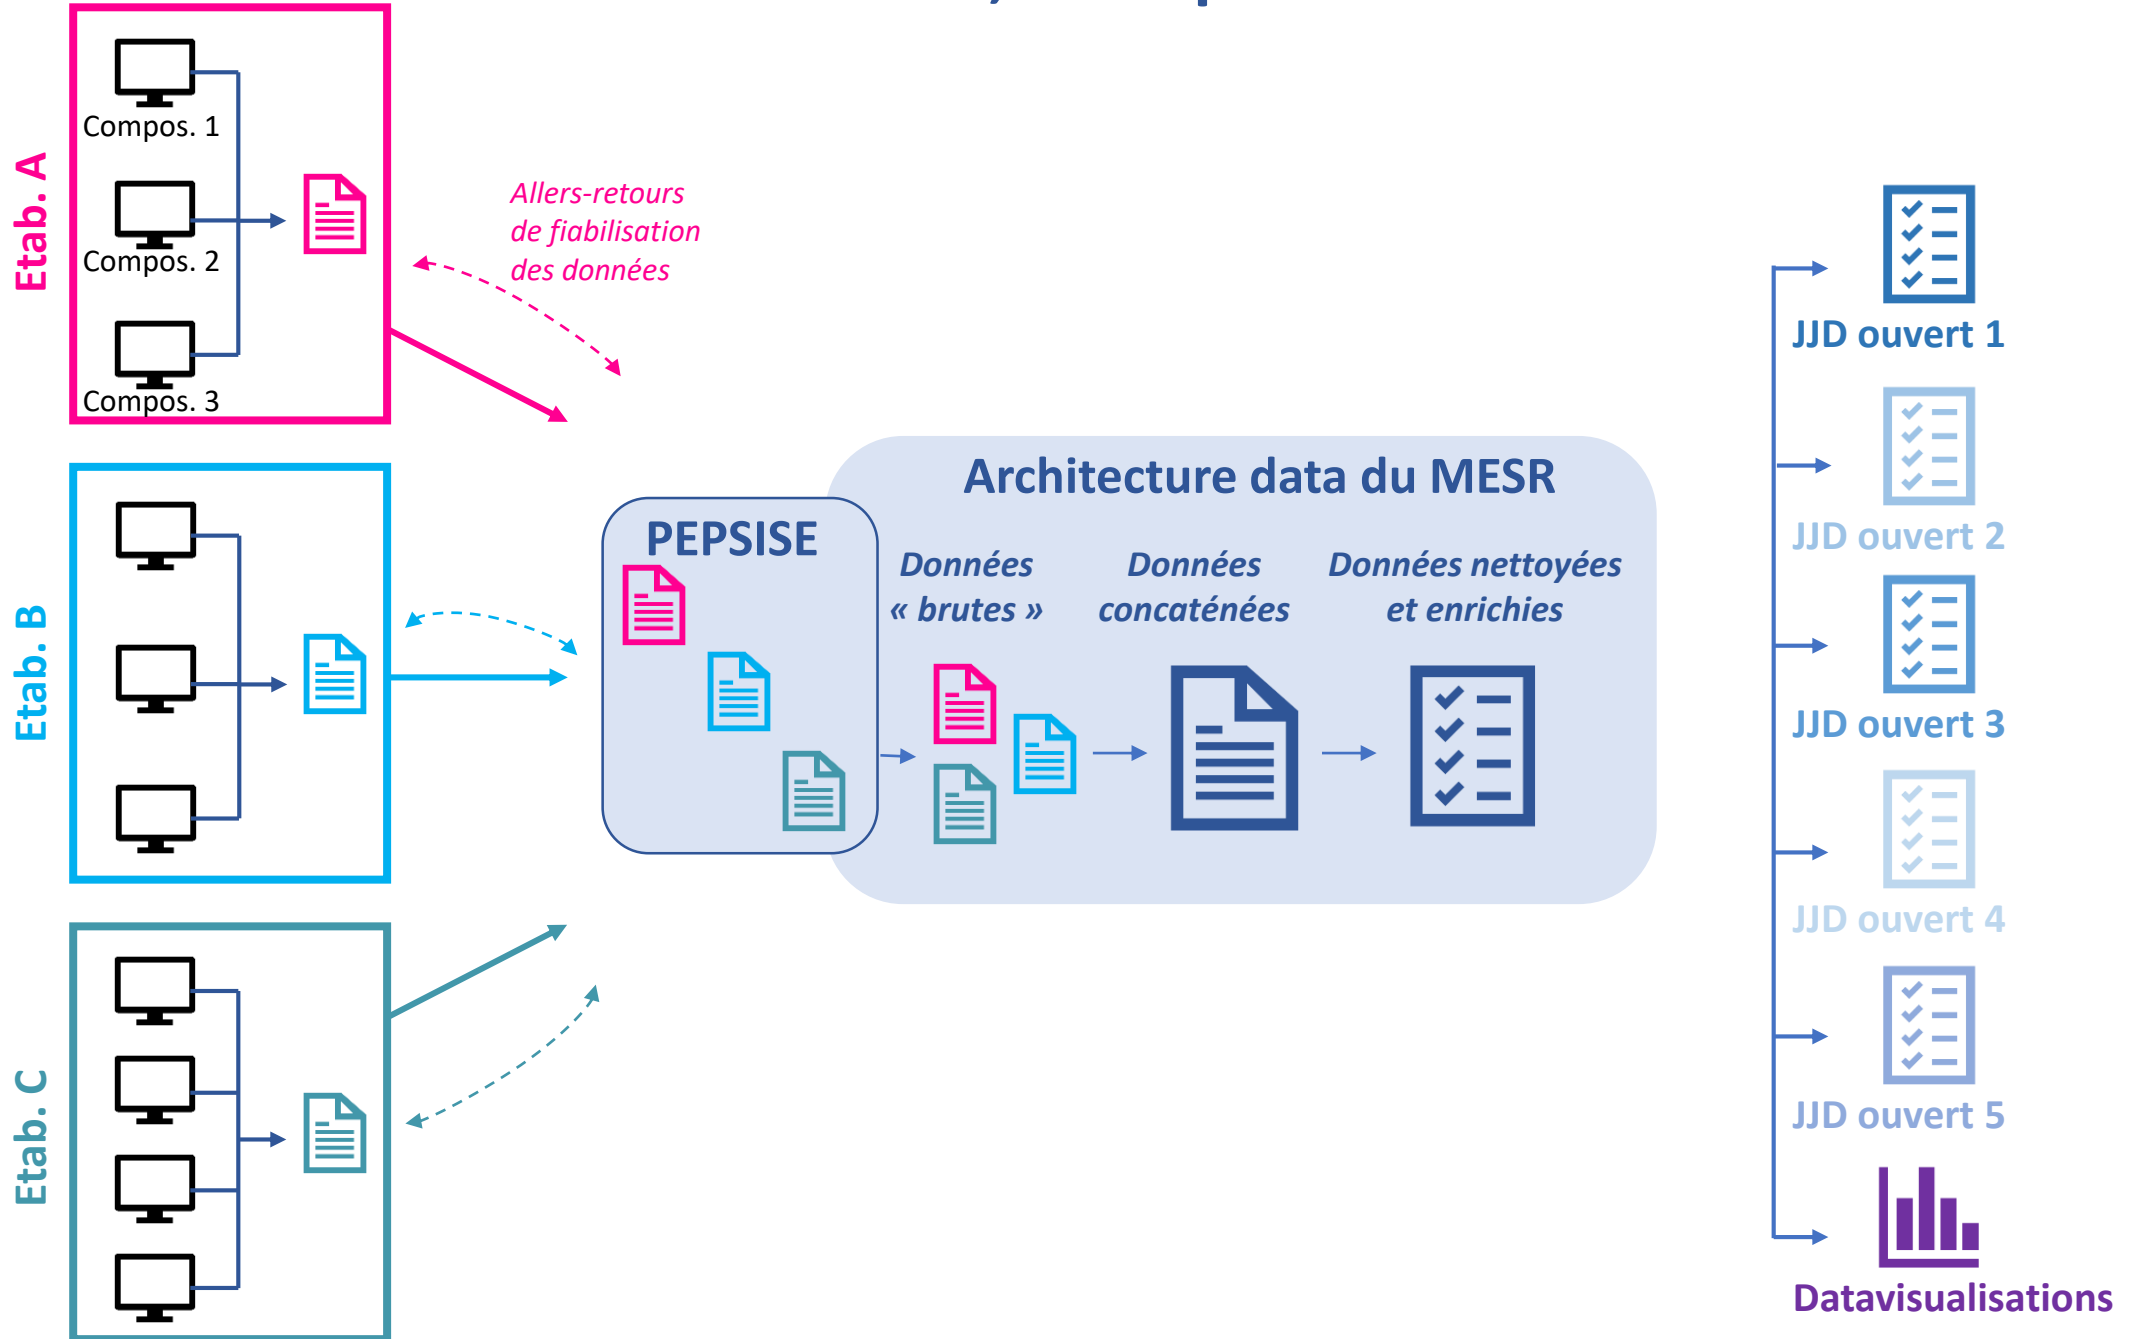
Etab. A

Compos. 1

Compos. 2

Compos. 3

Allers-retours de fiabilisation des données

Etab. B

Etab. C

PEPSISE

Architecture data du MESR

Données « brutes »

Données concaténées

Données nettoyées et enrichies

JJD ouvert 1

JJD ouvert 2

JJD ouvert 3

JJD ouvert 4

JJD ouvert 5

Datavisualisations